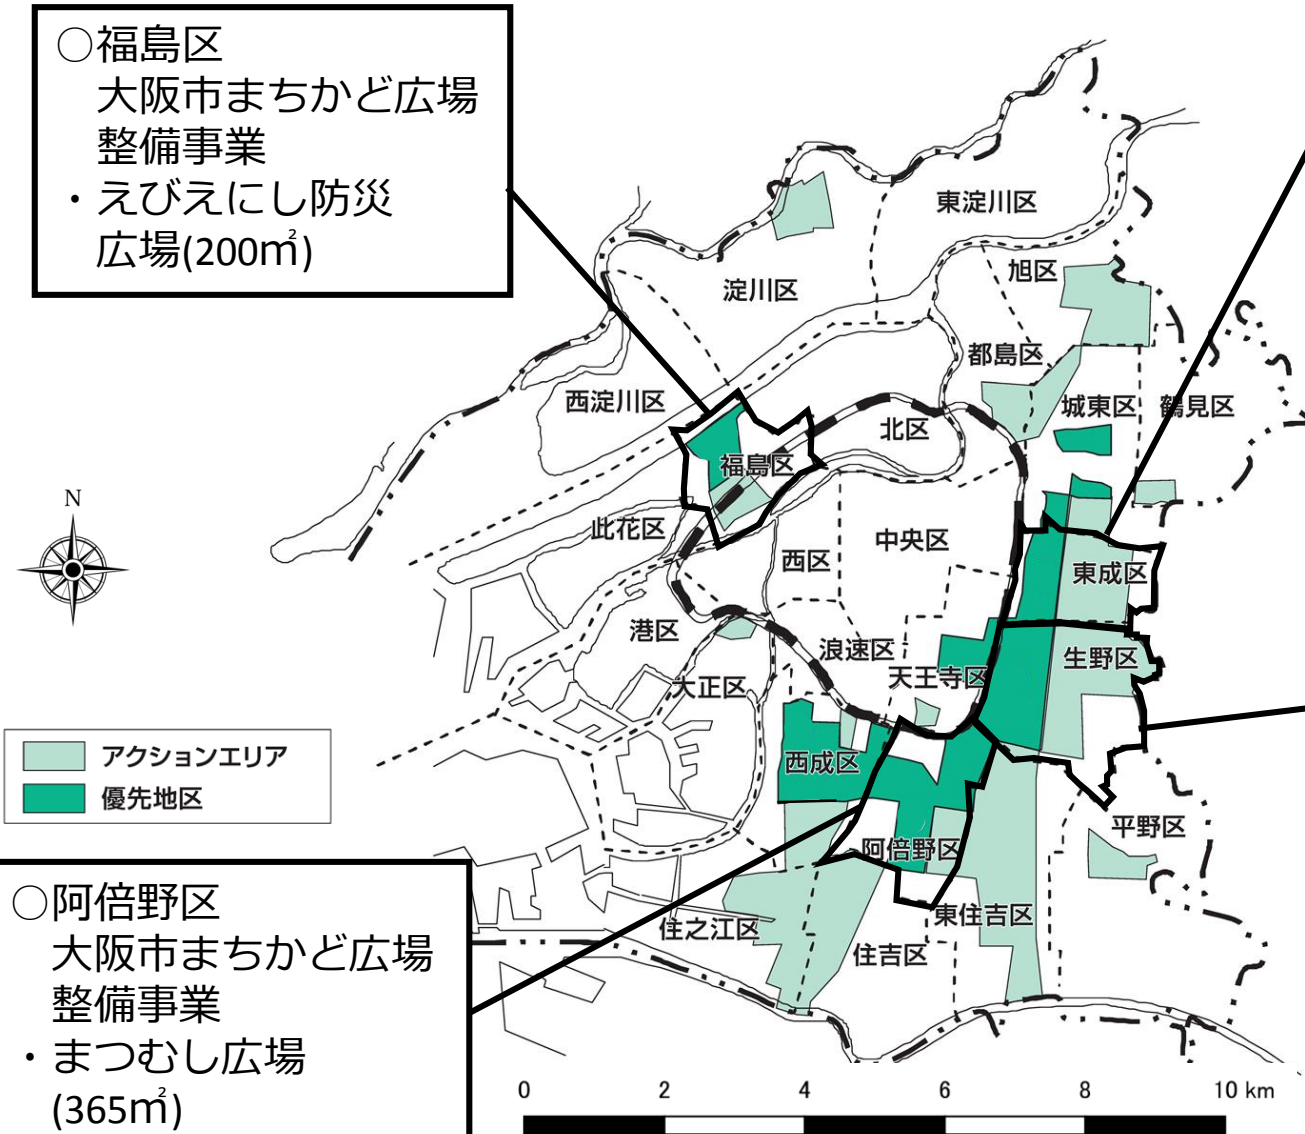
○福島区
大阪市まちかど広場整備事業
・えびえにし防災広場(200㎡)

東淀川区
旭区
淀川区
都島区
西淀川区
城東区
鶴見区
北区
福島区
此花区
中央区
西区
東成区
港区
浪速区
生野区
天王寺区
大正区
西成区
平野区
阿倍野区
東住吉区
住之江区
住吉区

N

アクションエリア
優先地区

○阿倍野区
大阪市まちかど広場整備事業
・まつむし広場(365㎡)

0 2 4 6 8 10 km